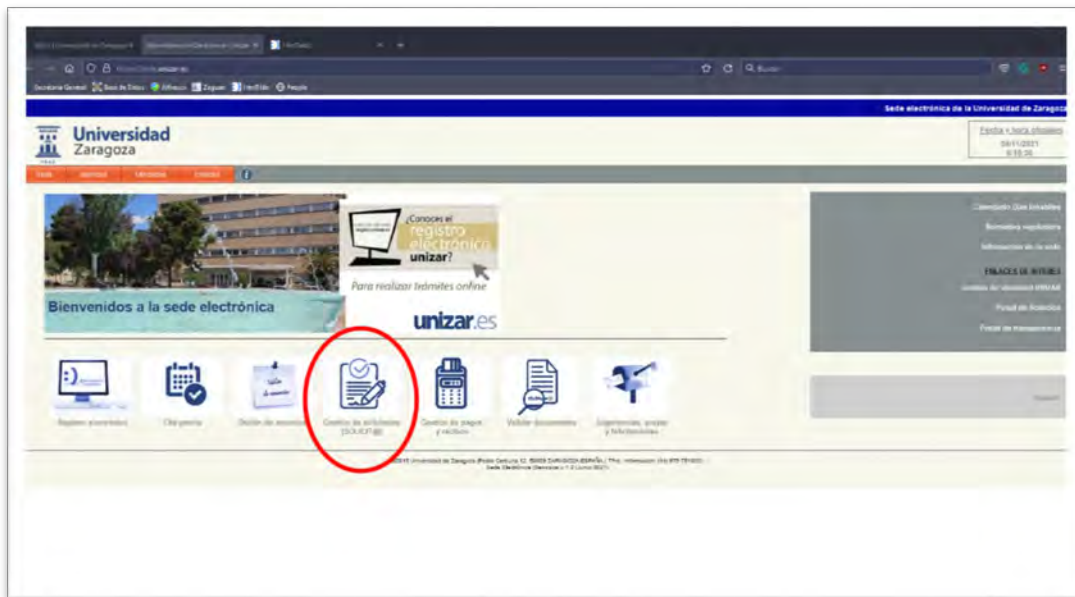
Sede electrónica de la Universidad de Zaragoza

Universidad Zaragoza

Fecha y hora oficiales
08/11/2021

Inicio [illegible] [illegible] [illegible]

¿Conoces el registro electrónico unizar?

Para realizar trámites online

unizar.es

Bienvenidos a la sede electrónica

Calendario Días Inhábiles
Normativa reguladora
Información de la sede

ENLACES DE INTERÉS
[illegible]
Portal de Gobierno
Portal de transparencia

Registro electrónico

Cita previa

Gestión de encuestas

Gestión de solicitudes (SOLICIT@)

Gestión de pagos y recibos

Validar documentos

Sugerencias, quejas y felicitaciones

©2015 Universidad de Zaragoza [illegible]